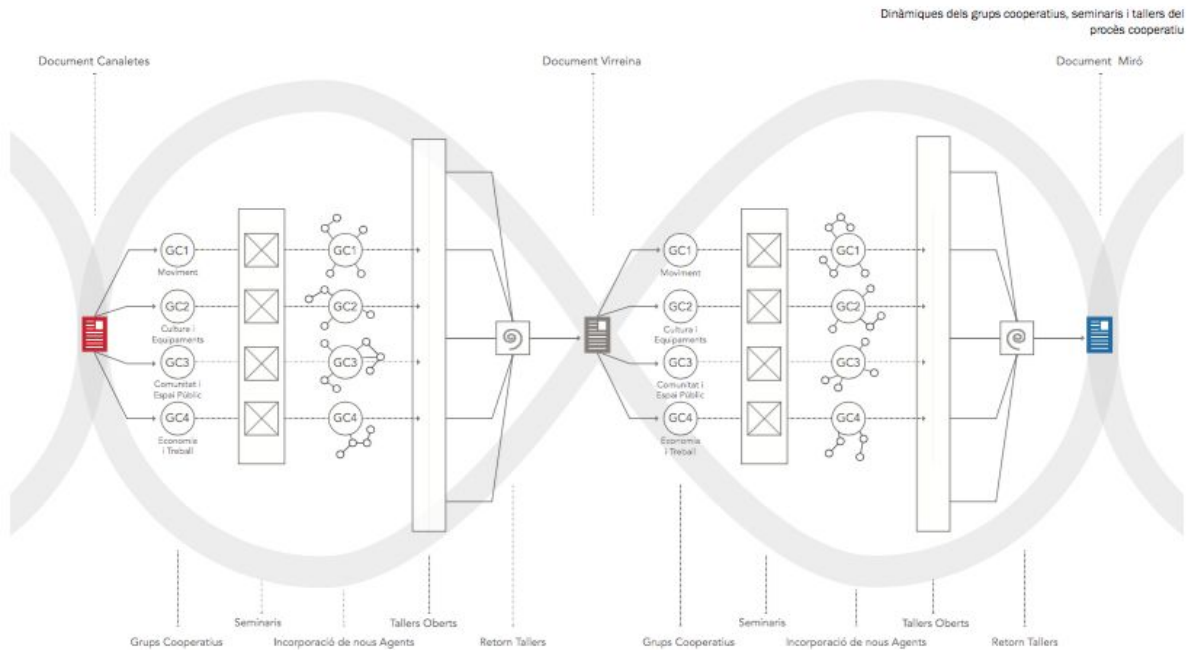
Dinàmiques dels grups cooperatius, seminaris i tallers del procès cooperatiu

Document Canaletes

Document Virreina

Document Miró

GC1
Moviment

GC2
Cultura i Equipaments

GC3
Comunitat i Espai Públic

GC4
Economia i Treball

GC1

GC2

GC3

GC4

GC1
Moviment

GC2
Cultura i Equipaments

GC3
Comunitat i Espai Públic

GC4
Economia i Treball

GC1

GC2

GC3

GC4

Seminaris

Grups Cooperatius

Incorporació de nous Agents

Tallers Oberts

Retorn Tallers

Seminaris

Grups Cooperatius

Incorporació de nous Agents

Tallers Oberts

Retorn Tallers